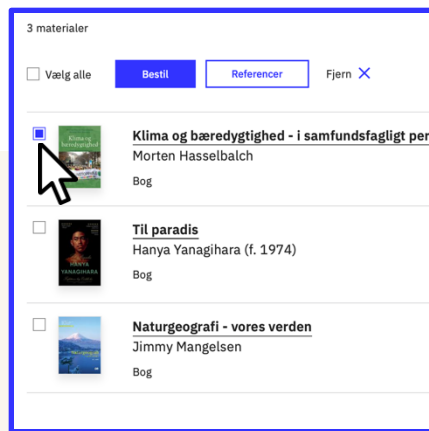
3 materialer

Vælg alle

Bestil

Referencer

Fjern ✕

Klima og bæredygtighed - i samfundsfagligt per

Morten Hasselbalch

Bog

Til paradis

Hanya Yanagihara (f. 1974)

Bog

Naturgeografi - vores verden

Jimmy Mangelsen

Bog